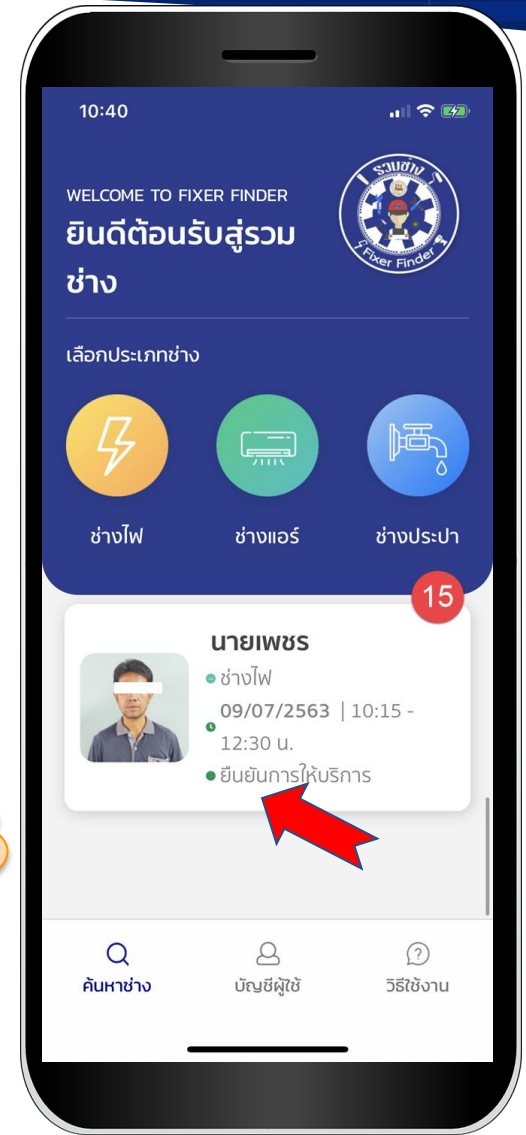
10:40

WELCOME TO FIXER FINDER
ยินดีต้อนรับสู่รวมช่าง

รวมช่าง
Fixer Finder

เลือกประเภทช่าง

ช่างไฟ
ช่างแอร์
ช่างประปา

15

นายเพชร
ช่างไฟ
09/07/2563 | 10:15 - 12:30 น.
ยืนยันการให้บริการ

ค้นหาช่าง
บัญชีผู้ใช้
วิธีใช้งาน